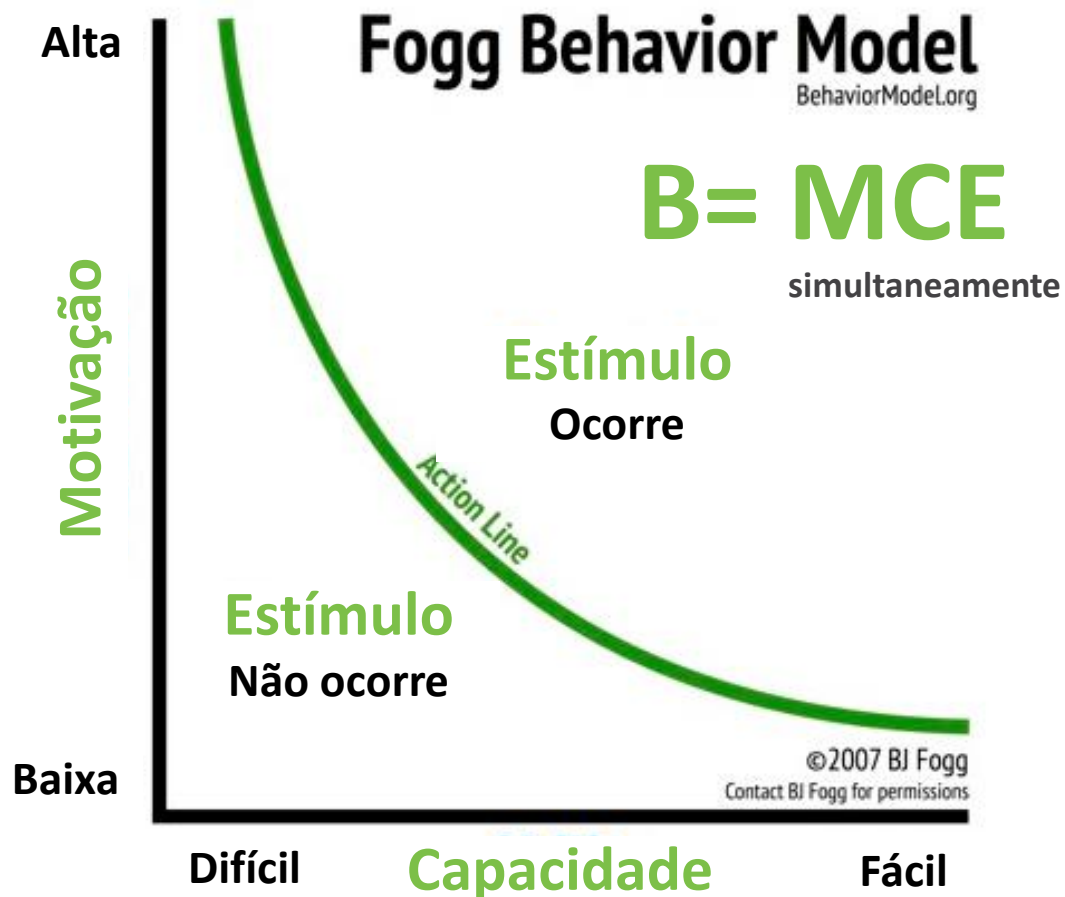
Alta

Fogg Behavior Model
BehaviorModel.org

B= MCE
simultaneamente

Motivação

Estímulo
Ocorre

Action Line

Estímulo
Não ocorre

©2007 BJ Fogg
Contact BJ Fogg for permissions

Baixa

Difícil
Capacidade
Fácil